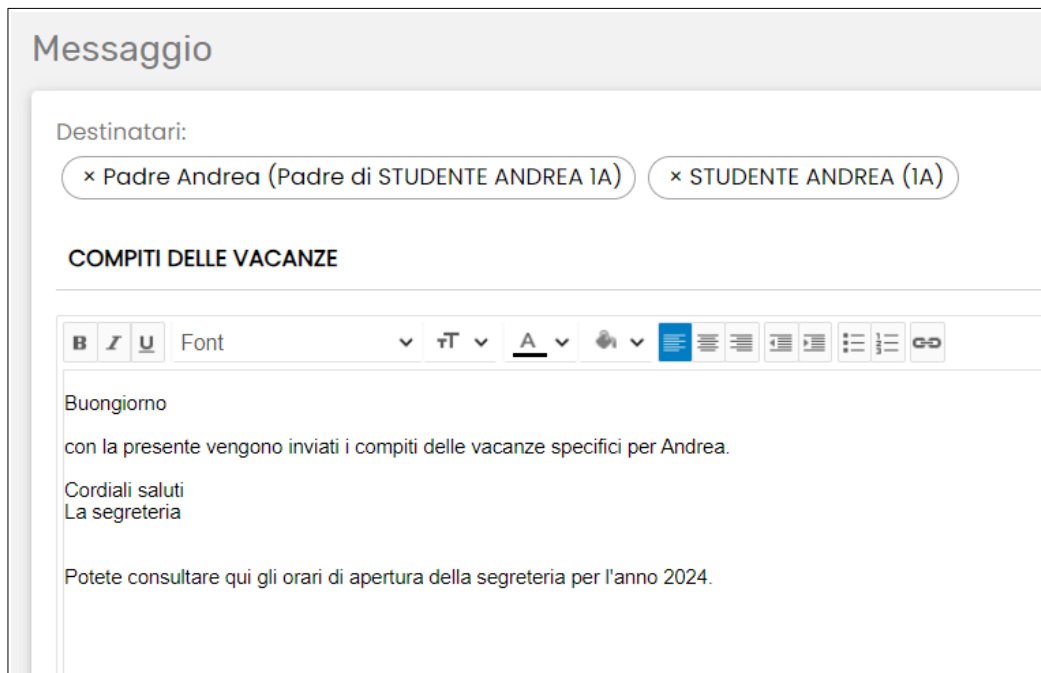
Messaggio

Destinatari:

× Padre Andrea (Padre di STUDENTE ANDREA 1A)

× STUDENTE ANDREA (1A)

COMPITI DELLE VACANZE

B I U Font A

Buongiorno

con la presente vengono inviati i compiti delle vacanze specifici per Andrea.

Cordiali saluti
La segreteria

Potete consultare qui gli orari di apertura della segreteria per l'anno 2024.